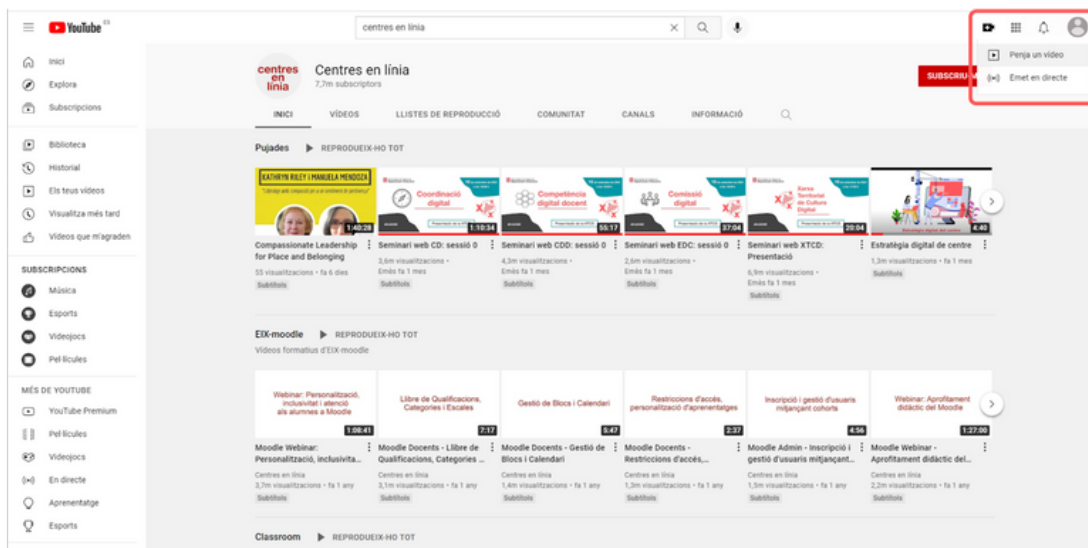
YouTube ES

centres en línia

Penja un vídeo
Emet en directe

Inici
Explora
Subscripcions
Biblioteca
Historial
Els teus vídeos
Visualitza més tard
Vídeos que m'agraden

SUBSCRIPCIONS
Música
Esports
Videojocs
Pel·lícules

MÉS DE YOUTUBE
YouTube Premium
Pel·lícules
Videojocs
En directe
Aprenentatge
Esports

centres en línia
Centres en línia
7,7m subscriptors
SUBSCRIU

INICI VÍDEOS LLISTES DE REPRODUCCIÓ COMUNITAT CANALS INFORMACIÓ

Pujades REPRODUEIX-HO TOT

KATHRYN RILEY I MANUELA MENDOZA
1:40:28
Compassionate Leadership for Place and Belonging
55 visualitzacions • fa 6 dies
Subtítols

Coordinació digital
1:10:34
Seminari web CD: sessió 0
3,6m visualitzacions •
Emès fa 1 mes
Subtítols

Competència digital docent
55:17
Seminari web CDD: sessió 0
4,3m visualitzacions •
Emès fa 1 mes
Subtítols

Comissió digital
37:04
Seminari web EDC: sessió 0
2,6m visualitzacions •
Emès fa 1 mes
Subtítols

Xarxa Territorial de Cultura Digital
20:04
Seminari web XTCD: Presentació
6,9m visualitzacions •
Emès fa 1 mes
Subtítols

4:40
Estratègia digital de centre
1,3m visualitzacions • fa 1 mes
Subtítols

EIX-moodle REPRODUEIX-HO TOT
Vídeos formatius d'EIX-moodle

Webinar: Personalització, inclusivitat i atenció als alumnes a Moodle
1:08:41
Moodle Webinar: Personalització, inclusivita...
Centres en línia
3,7m visualitzacions • fa 1 any
Subtítols

Llibre de Qualificacions, Categories i Escales
7:17
Moodle Docents - Llibre de Qualificacions, Categories ...
Centres en línia
3,1m visualitzacions • fa 1 any
Subtítols

Gestió de Blocs i Calendari
5:47
Moodle Docents - Gestió de Blocs i Calendari
Centres en línia
1,4m visualitzacions • fa 1 any
Subtítols

Restriccions d'accés, personalització d'aprenentatges
2:37
Moodle Docents - Restriccions d'accés,...
Centres en línia
1,3m visualitzacions • fa 1 any
Subtítols

Inscripció i gestió d'usuaris mitjançant cohorts
4:56
Moodle Admin - Inscripció i gestió d'usuaris mitjançant...
Centres en línia
1,5m visualitzacions • fa 1 any
Subtítols

Webinar: Aprofitament didàctic del Moodle
1:27:00
Moodle Webinar - Aprofitament didàctic del...
Centres en línia
2,2m visualitzacions • fa 1 any
Subtítols

Classroom REPRODUEIX-HO TOT